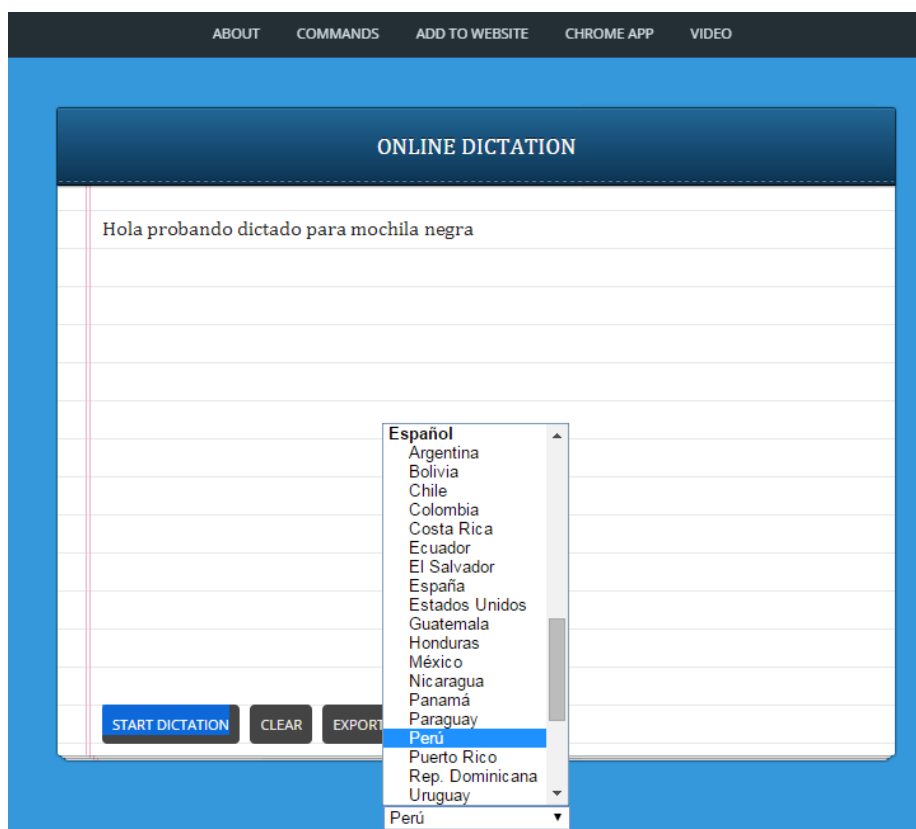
ABOUT COMMANDS ADD TO WEBSITE CHROME APP VIDEO

ONLINE DICTATION

Hola probando dictado para mochila negra

Español
Argentina
Bolivia
Chile
Colombia
Costa Rica
Ecuador
El Salvador
España
Estados Unidos
Guatemala
Honduras
México
Nicaragua
Panamá
Paraguay
Perú
Puerto Rico
Rep. Dominicana
Uruguay

START DICTATION CLEAR EXPORT

Perú